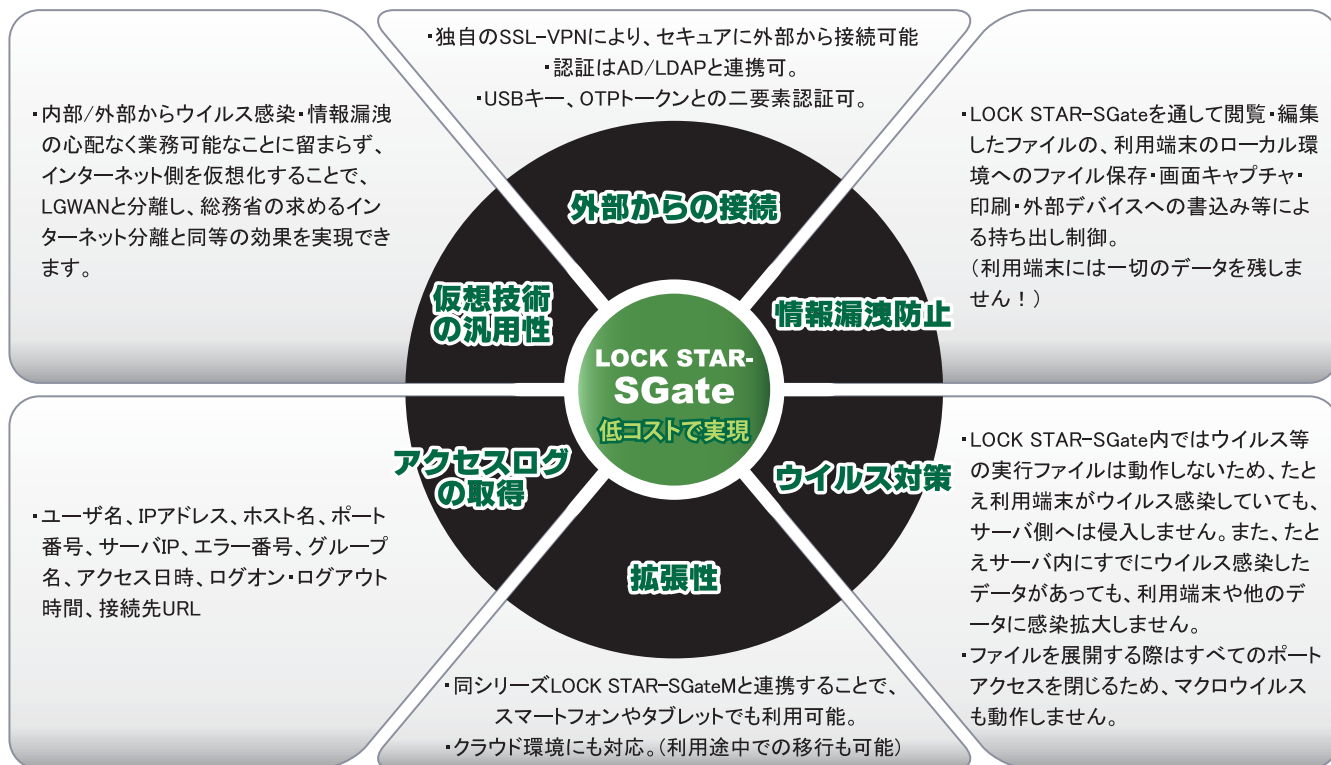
・独自のSSL-VPNにより、セキュアに外部から接続可能
・認証はAD/LDAPと連携可。
・USBキー、OTPトークンとの二要素認証可。

・内部/外部からウイルス感染・情報漏洩の心配なく業務可能なことに留まらず、インターネット側を仮想化することで、LGWANと分離し、総務省の求めるインターネット分離と同等の効果を実現できます。

・LOCK STAR-SGateを通して閲覧・編集したファイルの、利用端末のローカル環境へのファイル保存・画面キャプチャ・印刷・外部デバイスへの書込み等による持ち出し制御。
（利用端末には一切のデータを残しません！）

外部からの接続

仮想技術の汎用性

情報漏洩防止

LOCK STAR-SGate
低コストで実現

アクセスログの取得

ウイルス対策

拡張性

・ユーザ名、IPアドレス、ホスト名、ポート番号、サーバIP、エラー番号、グループ名、アクセス日時、ログオン・ログアウト時間、接続先URL

・LOCK STAR-SGate内ではウイルス等の実行ファイルは動作しないため、たとえ利用端末がウイルス感染していても、サーバ側へは侵入しません。また、たとえサーバ内にすでにウイルス感染したデータがあっても、利用端末や他のデータに感染拡大しません。
・ファイルを展開する際はすべてのポートアクセスを閉じるため、マクロウイルスも動作しません。

・同シリーズLOCK STAR-SGateMと連携することで、スマートフォンやタブレットでも利用可能。
・クラウド環境にも対応。（利用途中での移行も可能）